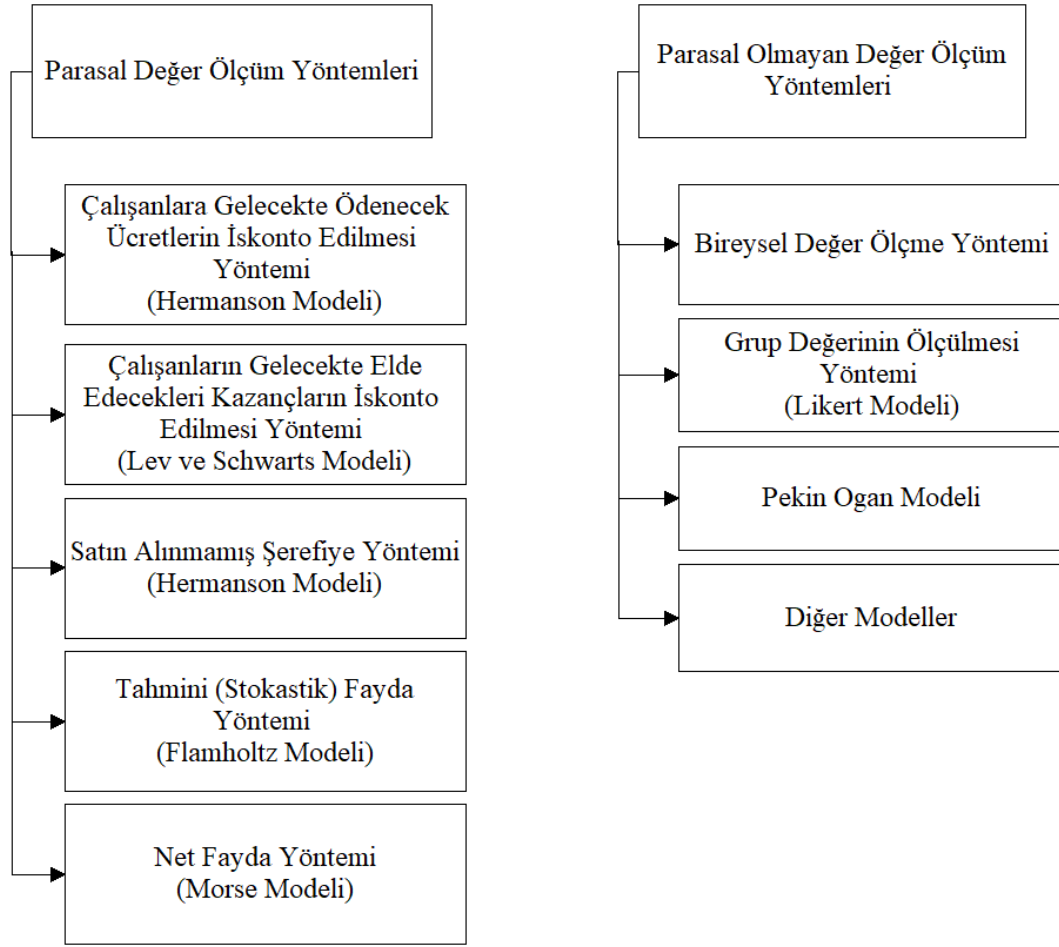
Parasal Değer Ölçüm Yöntemleri

Çalışanlara Gelecekte Ödenecek Ücretlerin İskonto Edilmesi Yöntemi (Hermanson Modeli)

Çalışanların Gelecekte Elde Edecekleri Kazançların İskonto Edilmesi Yöntemi (Lev ve Schwarts Modeli)

Satın Alınmamış Şerefiye Yöntemi (Hermanson Modeli)

Tahmini (Stokastik) Fayda Yöntemi (Flamholtz Modeli)

Net Fayda Yöntemi (Morse Modeli)

Parasal Olmayan Değer Ölçüm Yöntemleri

Bireysel Değer Ölçme Yöntemi

Grup Değerinin Ölçülmesi Yöntemi (Likert Modeli)

Pekin Ogan Modeli

Diğer Modeller